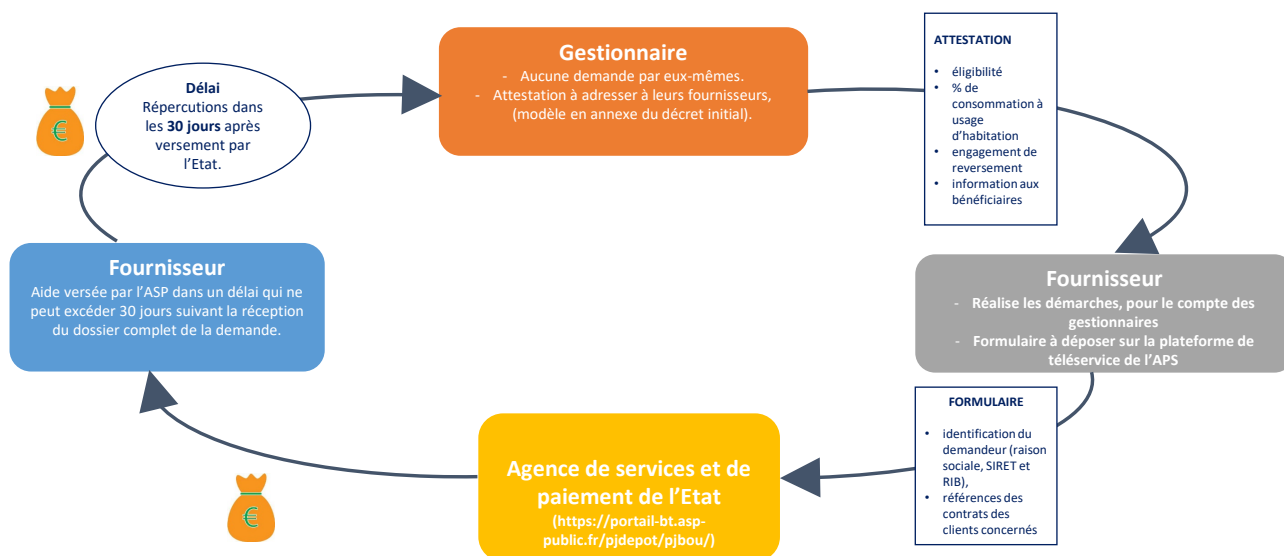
Délai
Répercutions dans les **30 jours** après versement par l'Etat.

€

Gestionnaire
- Aucune demande par eux-mêmes.
- Attestation à adresser à leurs fournisseurs, (modèle en annexe du décret initial).

ATTESTATION
- éligibilité
- % de consommation à usage d'habitation
- engagement de reversement
- information aux bénéficiaires

Fournisseur
- Réalise les démarches, pour le compte des gestionnaires
- Formulaire à déposer sur la plateforme de téléservice de l'APS

FORMULAIRE
- identification du demandeur (raison sociale, SIRET et RIB),
- références des contrats des clients concernés

Agence de services et de paiement de l'Etat
(https://portail-bt.asp-public.fr/pjdepot/pjbou/)

€

Fournisseur
Aide versée par l'ASP dans un délai qui ne peut excéder 30 jours suivant la réception du dossier complet de la demande.